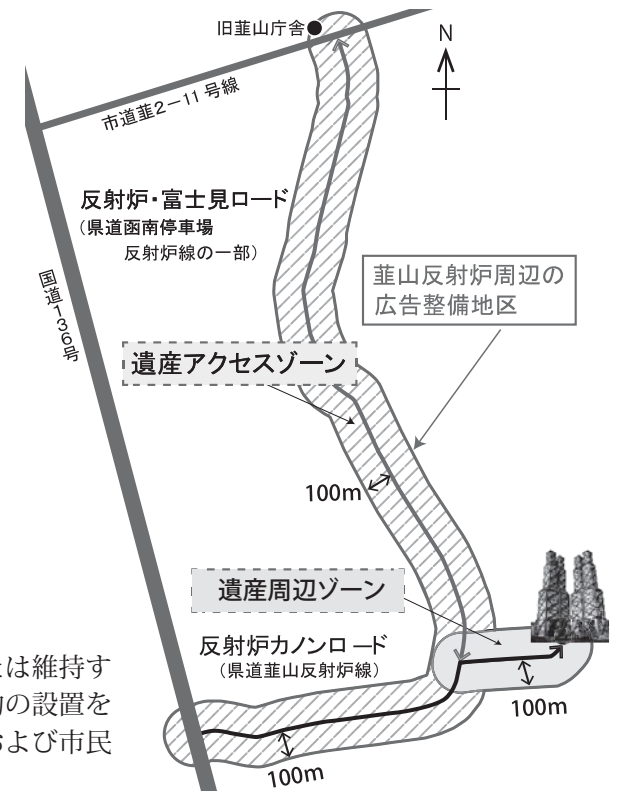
旧韮山庁舎

N

市道韮2－11号線

反射炉・富士見ロード
（県道函南停車場
反射炉線の一部）

国道136号

韮山反射炉周辺の
広告整備地区

遺産アクセスゾーン

100m

遺産周辺ゾーン

反射炉カノンロード
（県道韮山反射炉線）

100m

100m

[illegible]は維持す
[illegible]の設置を
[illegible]よび市民